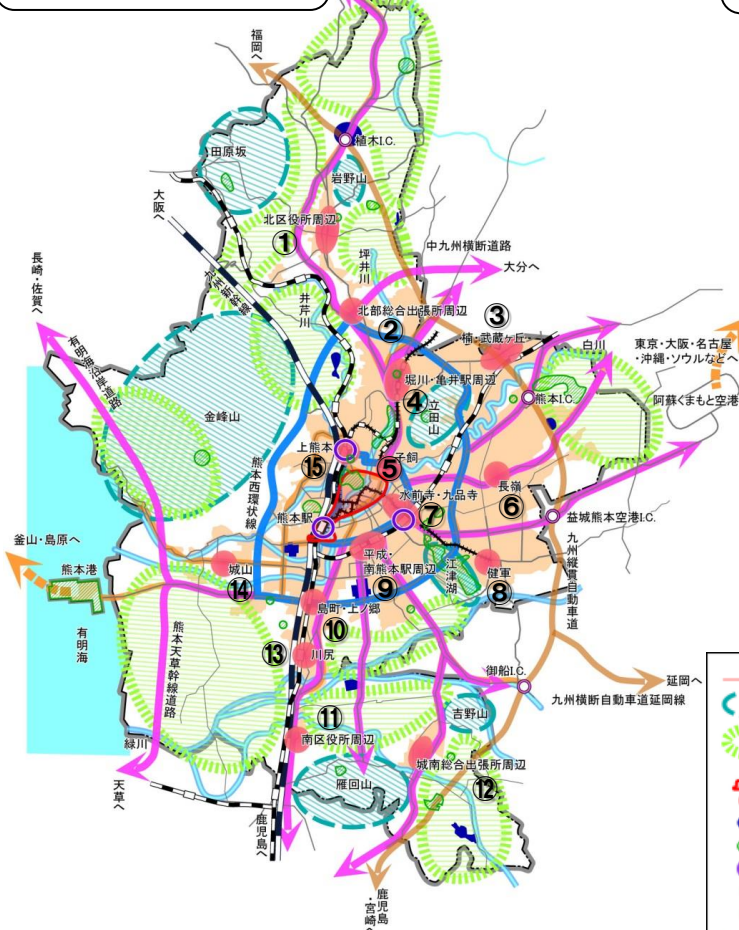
福岡へ

植木I.C.

田原坂

岩野山

大阪へ

北区役所周辺

①

中九州横断道路

大分へ

坪井川

長崎・佐賀へ

九州新幹線

井芹川

北部総合出張所周辺

②

③

有明海沿岸道路

楠・武蔵ヶ丘

白川

東京・大阪・名古屋・沖縄・ソウルなどへ

堀川・亀井駅周辺

④

立田山

熊本I.C.

阿蘇くまもと空港

金峰山

上熊本

⑮

⑤

子飼

熊本西環状線

長嶺

水前寺・九品寺

⑥

熊本駅

⑦

益城熊本空港I.C.

平成・南熊本駅周辺

九州縦貫自動車道

釜山・島原へ

熊本港

城山

⑭

⑨

江津湖

健軍

⑧

島町・上ノ郷

有明海

熊本天草幹線道路

⑬

⑩

川尻

御船I.C.

延岡へ

九州横断自動車道延岡線

⑪

吉野山

緑川

南区役所周辺

天草へ

城南総合出張所周辺

⑫

雁回山

鹿児島へ

鹿児島・宮崎へ